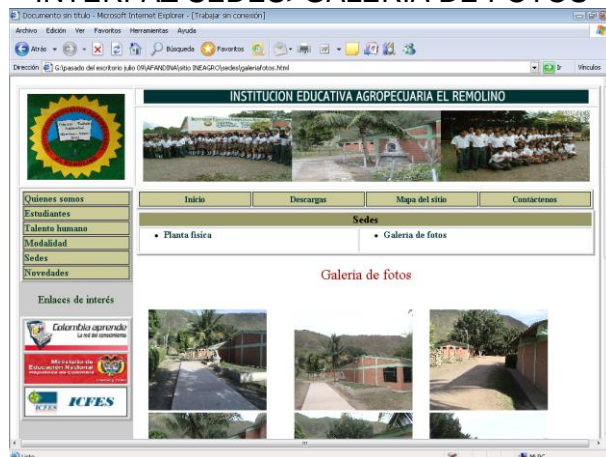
INTERFAZ SEDES: GALERIA DE FOTOS

Documento sin título - Microsoft Internet Explorer - [Trabajar sin conexión]

Archivo Edición Ver Favoritos Herramientas Ayuda

Atrás Búsqueda Favoritos

Dirección G:\pasado del escritorio julio 09\AFANDINA\sitio INEAGRO\sedes\galeriafotos.html

Ir Vínculos

INSTITUCION EDUCATIVA AGROPECUARIA EL REMOLINO

Quienes somos
Estudiantes
Talento humano
Modalidad
Sedes
Novedades

Enlaces de interés

Colombia aprende
La red del conocimiento

Ministerio de Educación Nacional

ICFES

| Inicio | Descargas | Mapa del sitio | Contáctenos |
|---|---|---|---|

Sedes

• Planta física
• Galería de fotos

Galería de fotos

Listo

Mi PC